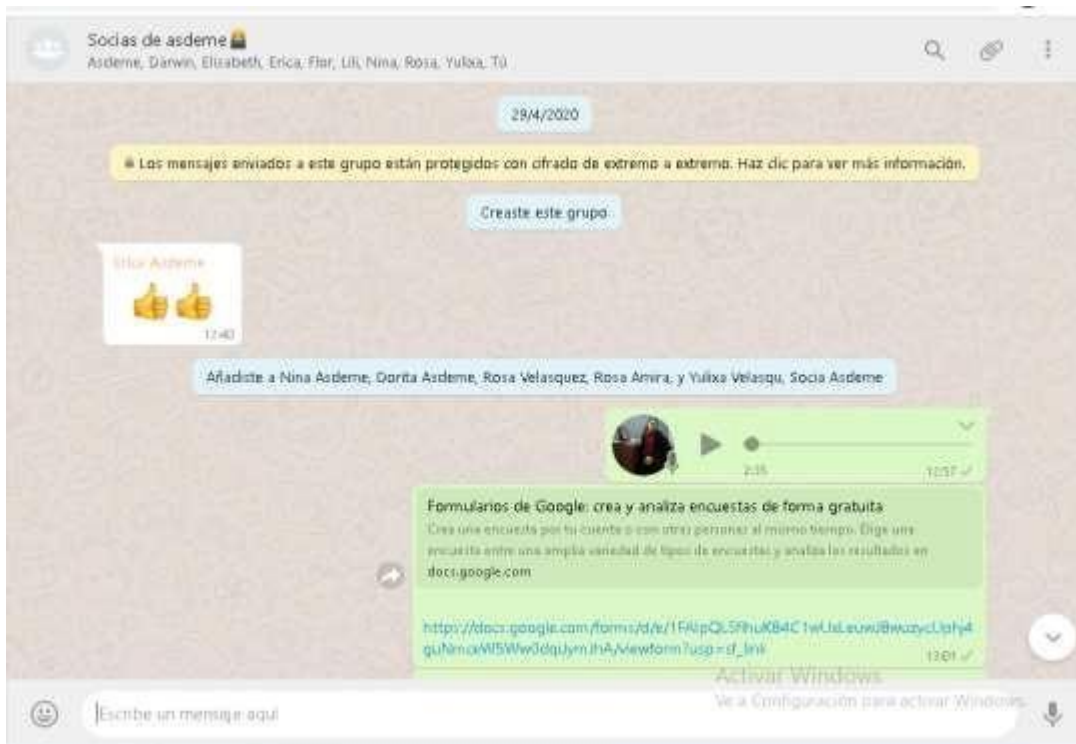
Socias de asdeme
Asdeme, Darwin, Elizabeth, Erica, Flor, Lili, Nina, Rosa, Yulixa, Tú

29/4/2020

Los mensajes enviados a este grupo están protegidos con cifrado de extremo a extremo. Haz clic para ver más información.

Creaste este grupo

Erica Asdeme
👍👍
12:40

Añadiste a Nina Asdeme, Dorita Asdeme, Rosa Velasquez, Rosa Amira, y Yulixa Velasqu, Socia Asdeme

2:35
12:57

Formularios de Google: crea y analiza encuestas de forma gratuita
Crea una encuesta por tu cuenta o con otras personas al mismo tiempo. Elige una encuesta entre una amplia variedad de tipos de encuestas y analiza los resultados en
docs.google.com

https://docs.google.com/forms/d/e/1FAIpQLSfhuKB4C1wUsLeuwJBwozycUphj4gufNmoWl5Ww0dqUym.hA/viewform?usp=sf_link
13:01

Activar Windows
Ve a Configuración para activar Windows.

Escribe un mensaje aquí